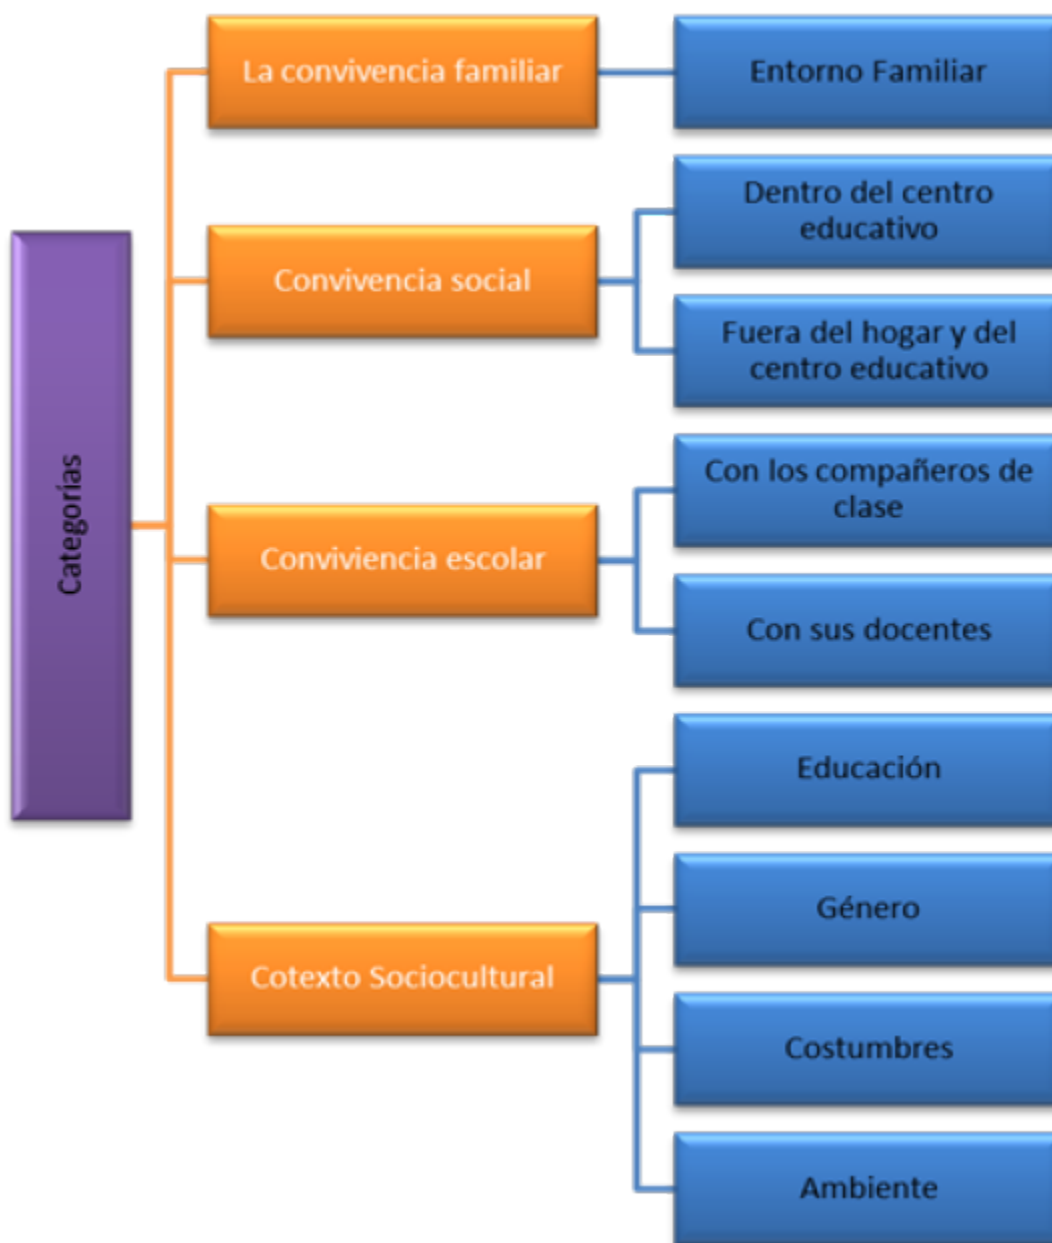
Categorías

La convivencia familiar

Entorno Familiar

Convivencia social

Dentro del centro educativo

Fuera del hogar y del centro educativo

Conviviencia escolar

Con los compañeros de clase

Con sus docentes

Cotexto Sociocultural

Educación

Género

Costumbres

Ambiente